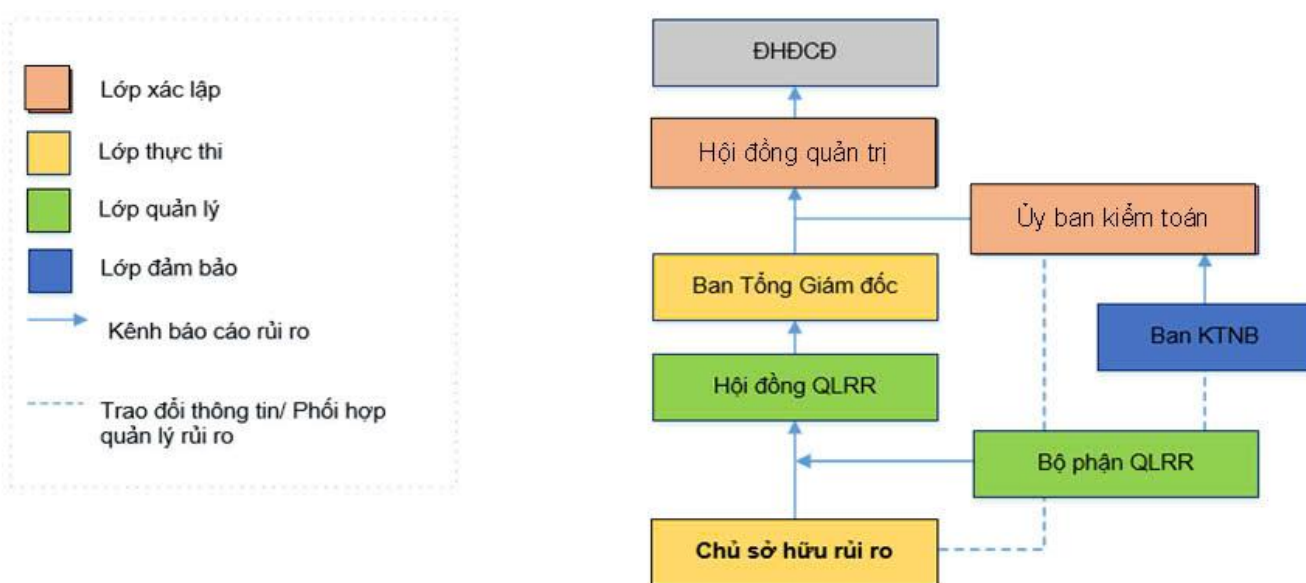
Lớp xác lập

Lớp thực thi

Lớp quản lý

Lớp đảm bảo

Kênh báo cáo rủi ro

Trao đổi thông tin/ Phối hợp quản lý rủi ro

ĐHĐCĐ

Hội đồng quản trị

Ủy ban kiểm toán

Ban Tổng Giám đốc

Ban KTNB

Hội đồng QLRR

Bộ phận QLRR

Chủ sở hữu rủi ro